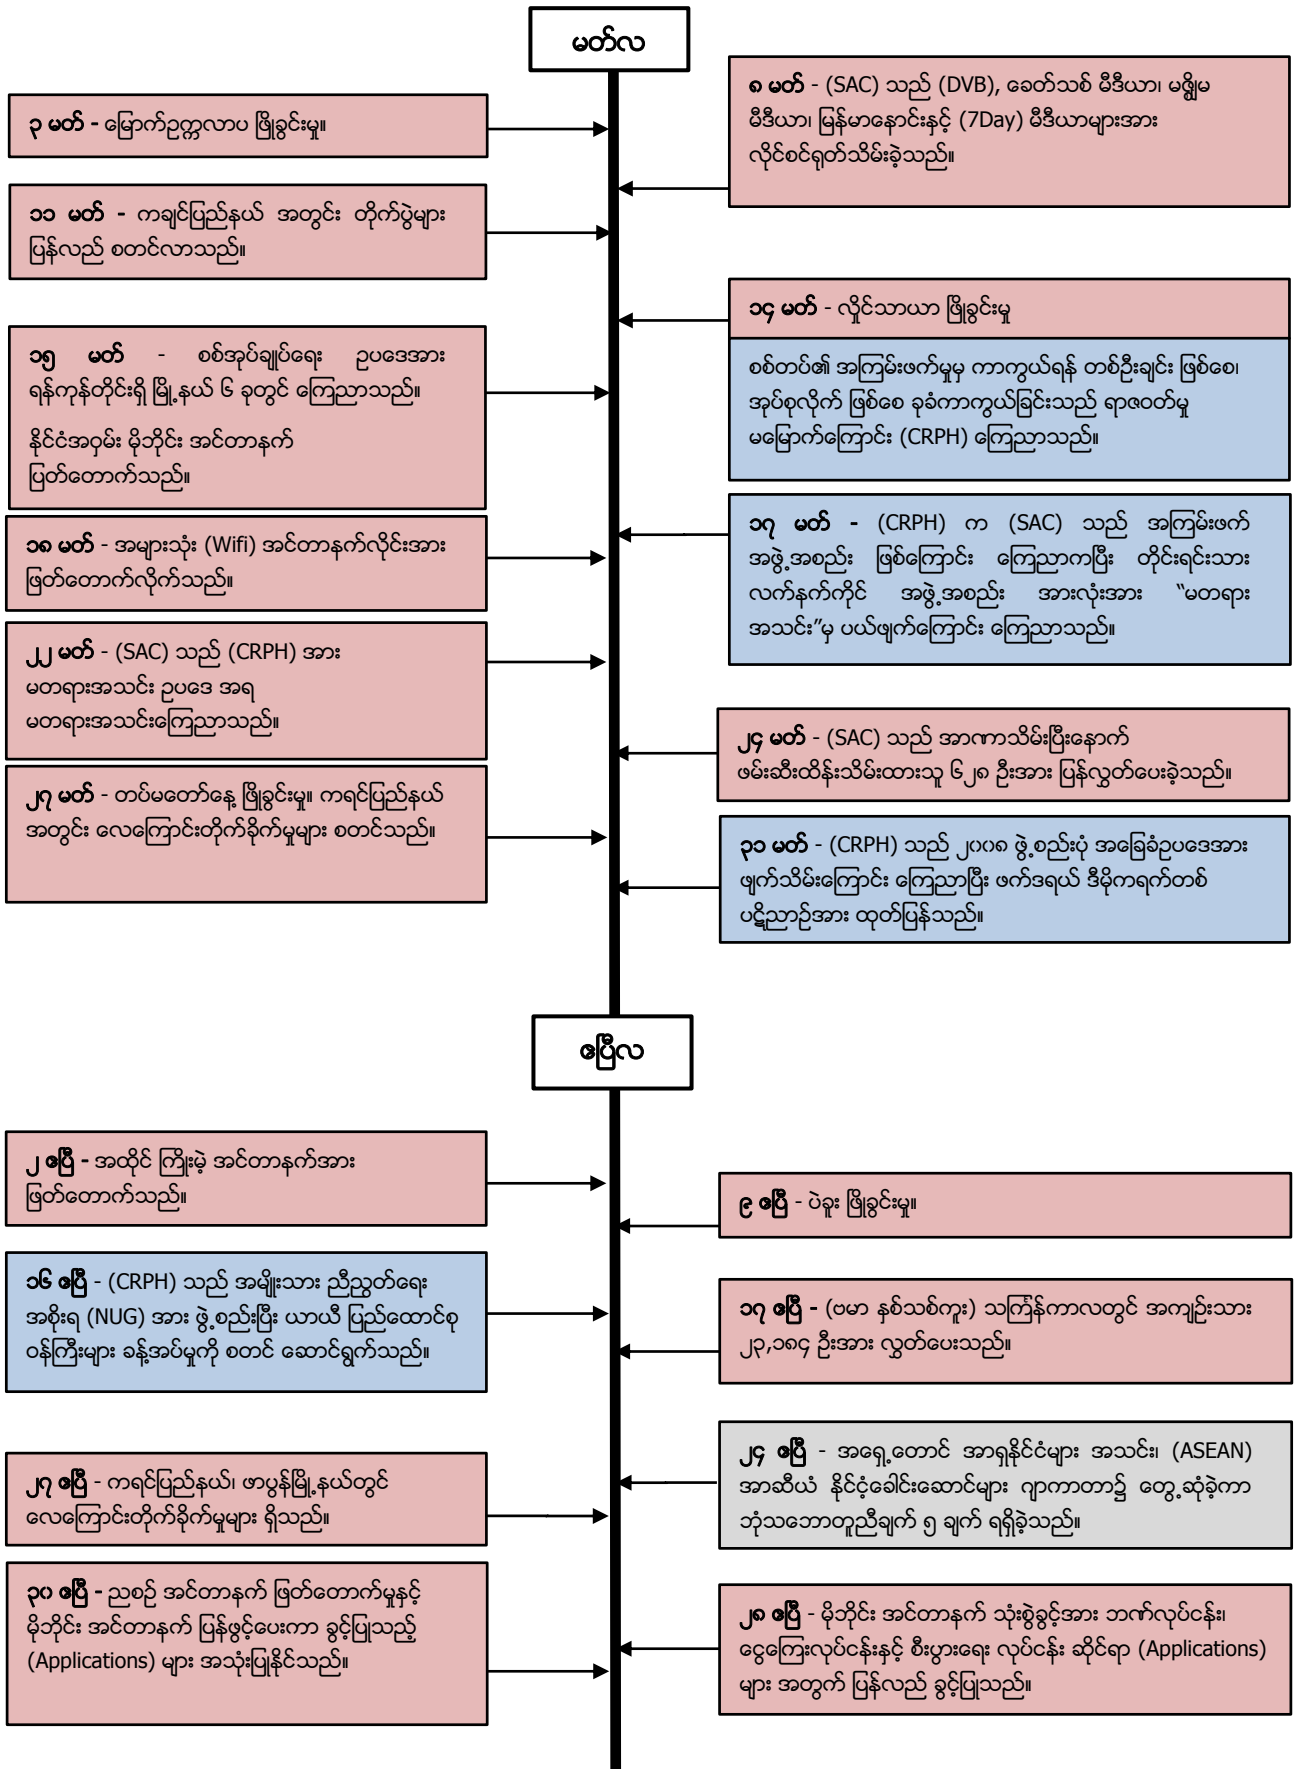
မတ်လ

၈ မတ် - (SAC) သည် (DVB), ခေတ်သစ် မီဒီယာ၊ မဇ္ဈိမ မီဒီယာ၊ မြန်မာနောင်းနှင့် (7Day) မီဒီယာများအား လိုင်စင်ရုတ်သိမ်းခဲ့သည်။

၃ မတ် - မြောက်ဥက္ကလာပ ဖြိုခွင်းမှု။

၁၁ မတ် - ကချင်ပြည်နယ် အတွင်း တိုက်ပွဲများ ပြန်လည် စတင်လာသည်။

၁၄ မတ် - လှိုင်သာယာ ဖြိုခွင်းမှု

စစ်တပ်၏ အကြမ်းဖက်မှုမှ ကာကွယ်ရန် တစ်ဦးချင်း ဖြစ်စေ၊ အုပ်စုလိုက် ဖြစ်စေ ခုခံကာကွယ်ခြင်းသည် ရာဇဝတ်မှု မမြောက်ကြောင်း (CRPH) ကြေညာသည်။

၁၅ မတ် - စစ်အုပ်ချုပ်ရေး ဥပဒေအား ရန်ကုန်တိုင်းရှိ မြို့နယ် ၆ ခုတွင် ကြေညာသည်။

နိုင်ငံအဝှမ်း မိုဘိုင်း အင်တာနက် ပြတ်တောက်သည်။

၁၇ မတ် - (CRPH) က (SAC) သည် အကြမ်းဖက် အဖွဲ့အစည်း ဖြစ်ကြောင်း ကြေညာကပြီး တိုင်းရင်းသား လက်နက်ကိုင် အဖွဲ့အစည်း အားလုံးအား "မတရား အသင်း"မှ ပယ်ဖျက်ကြောင်း ကြေညာသည်။

၁၈ မတ် - အများသုံး (Wifi) အင်တာနက်လိုင်းအား ဖြတ်တောက်လိုက်သည်။

၂၂ မတ် - (SAC) သည် (CRPH) အား မတရားအသင်း ဥပဒေ အရ မတရားအသင်းကြေညာသည်။

၂၄ မတ် - (SAC) သည် အာဏာသိမ်းပြီးနောက် ဖမ်းဆီးထိန်းသိမ်းထားသူ ၆၂၈ ဦးအား ပြန်လွှတ်ပေးခဲ့သည်။

၂၇ မတ် - တပ်မတော်နေ့ ဖြိုခွင်းမှု။ ကရင်ပြည်နယ် အတွင်း လေကြောင်းတိုက်ခိုက်မှုများ စတင်သည်။

၃၁ မတ် - (CRPH) သည် ၂၀၀၈ ဖွဲ့စည်းပုံ အခြေခံဥပဒေအား ဖျက်သိမ်းကြောင်း ကြေညာပြီး ဖက်ဒရယ် ဒီမိုကရက်တစ် ပဋိညာဉ်အား ထုတ်ပြန်သည်။

ဧပြီလ

၂ ဧပြီ - အထိုင် ကြိုးမဲ့ အင်တာနက်အား ဖြတ်တောက်သည်။

၉ ဧပြီ - ပဲခူး ဖြိုခွင်းမှု။

၁၆ ဧပြီ - (CRPH) သည် အမျိုးသား ညီညွတ်ရေး အစိုးရ (NUG) အား ဖွဲ့စည်းပြီး ယာယီ ပြည်ထောင်စု ဝန်ကြီးများ ခန့်အပ်မှုကို စတင် ဆောင်ရွက်သည်။

၁၇ ဧပြီ - (ဗမာ နှစ်သစ်ကူး) သင်္ကြန်ကာလတွင် အကျဉ်းသား ၂၃,၁၈၄ ဦးအား လွှတ်ပေးသည်။

၂၄ ဧပြီ - အရှေ့တောင် အာရှနိုင်ငံများ အသင်း၊ (ASEAN) အာဆီယံ နိုင်ငံ့ခေါင်းဆောင်များ ဂျကာတာ၌ တွေ့ဆုံခဲ့ကာ ဘုံသဘောတူညီချက် ၅ ချက် ရရှိခဲ့သည်။

၂၇ ဧပြီ - ကရင်ပြည်နယ်၊ ဖာပွန်မြို့နယ်တွင် လေကြောင်းတိုက်ခိုက်မှုများ ရှိသည်။

၂၈ ဧပြီ - မိုဘိုင်း အင်တာနက် သုံးစွဲခွင့်အား ဘဏ်လုပ်ငန်း၊ ငွေကြေးလုပ်ငန်းနှင့် စီးပွားရေး လုပ်ငန်း ဆိုင်ရာ (Applications) များ အတွက် ပြန်လည် ခွင့်ပြုသည်။

၃၀ ဧပြီ - ညစဉ် အင်တာနက် ဖြတ်တောက်မှုနှင့် မိုဘိုင်း အင်တာနက် ပြန်ဖွင့်ပေးကာ ခွင့်ပြုသည့် (Applications) များ အသုံးပြုနိုင်သည်။